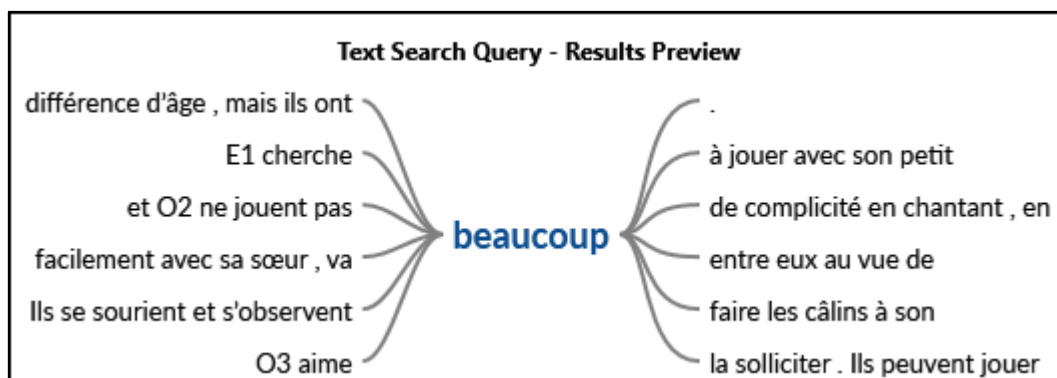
Text Search Query - Results Preview

différence d'âge , mais ils ont
E1 cherche
et O2 ne jouent pas
facilement avec sa sœur , va
Ils se sourient et s'observent
O3 aime

beaucoup

.
à jouer avec son petit
de complicité en chantant , en
entre eux au vue de
faire les câlins à son
la solliciter . Ils peuvent jouer